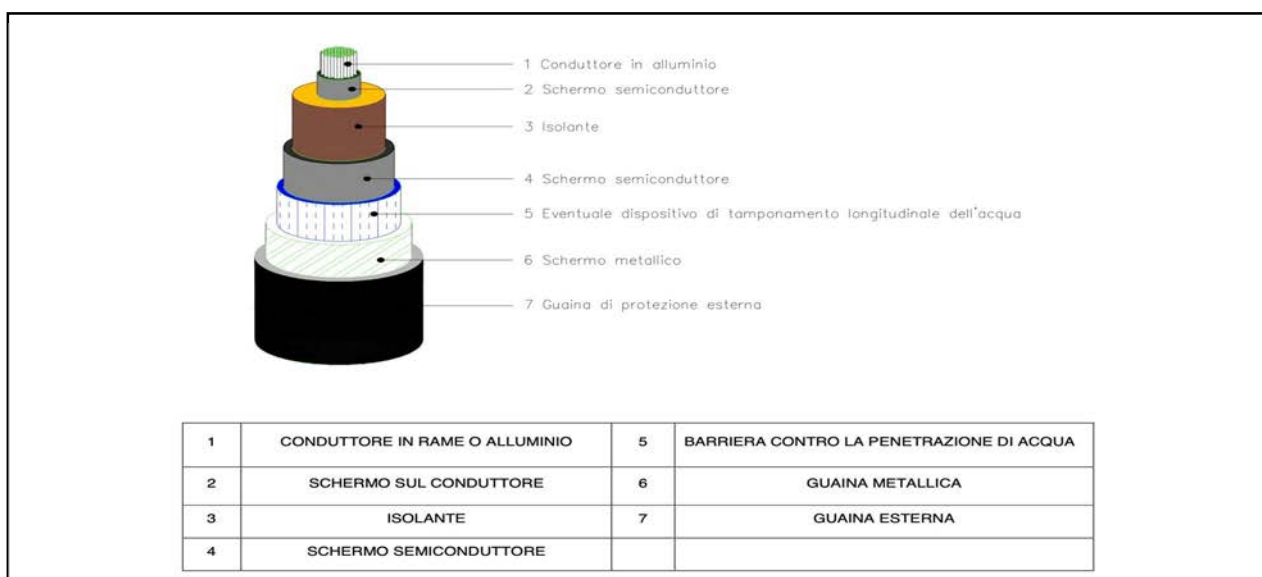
1 Conduttore in alluminio
2 Schermo semiconduttore
3 Isolante
4 Schermo semiconduttore
5 Eventuale dispositivo di tamponamento longitudinale dell'acqua
6 Schermo metallico
7 Guaina di protezione esterna

| 1 | CONDUTTORE IN RAME O ALLUMINIO | 5 | BARRIERA CONTRO LA PENETRAZIONE DI ACQUA |
|---|---|---|---|
| 2 | SCHERMO SUL CONDUTTORE | 6 | GUAINA METALLICA |
| 3 | ISOLANTE | 7 | GUAINA ESTERNA |
| 4 | SCHERMO SEMICONDUTTORE | | |